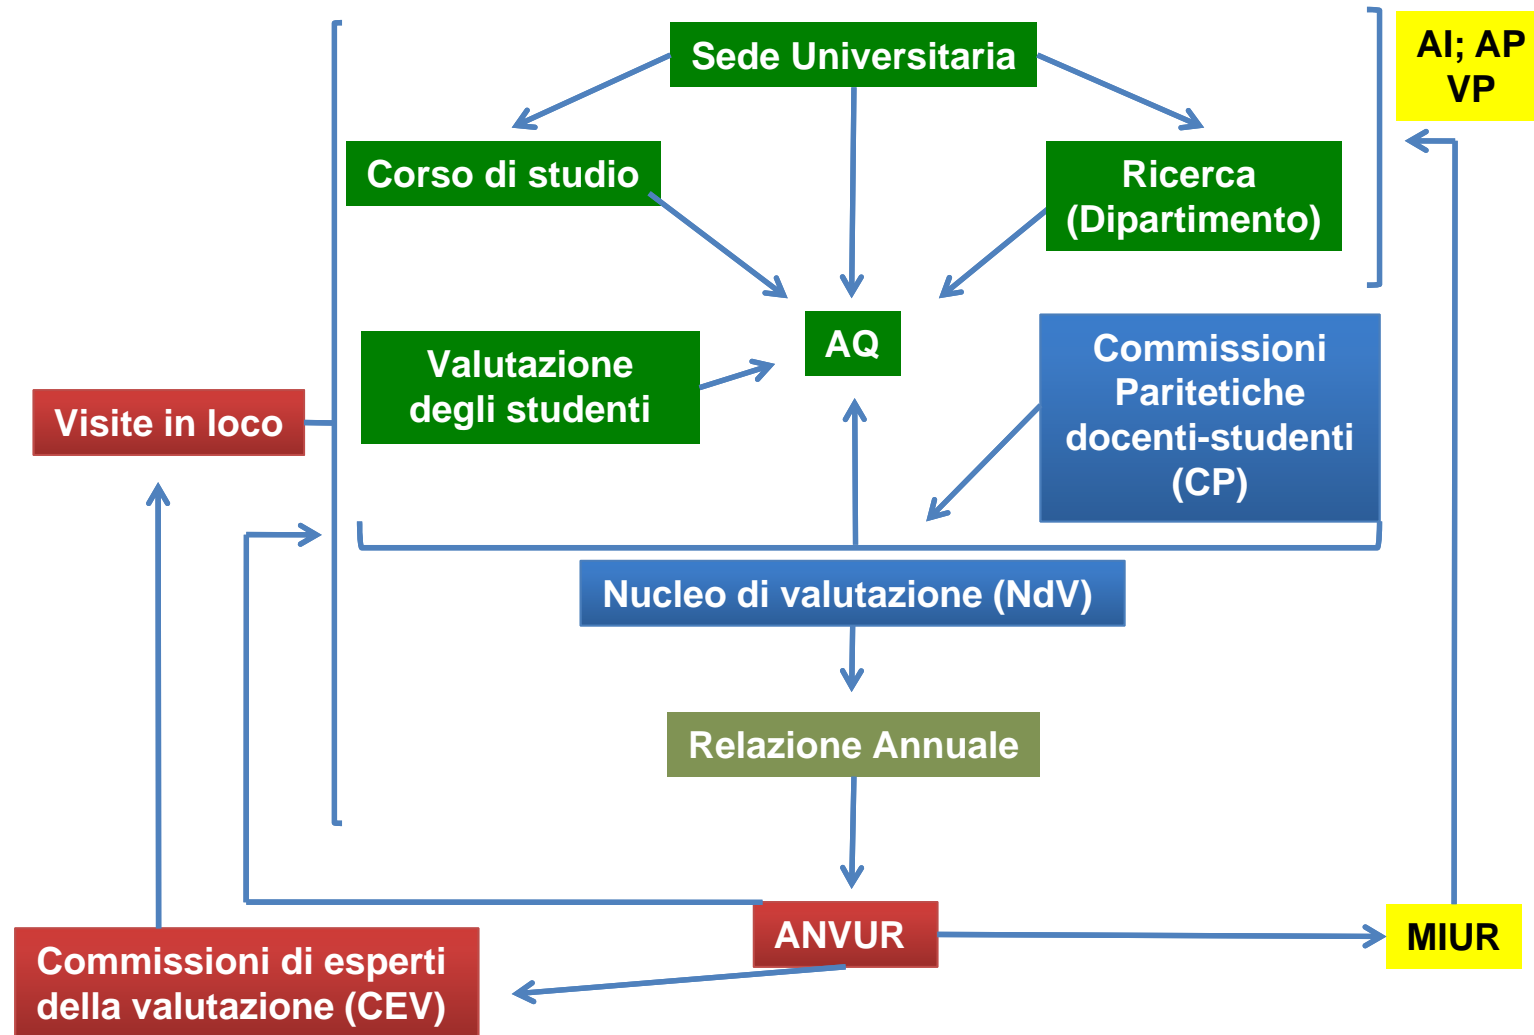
Sede Universitaria

AI; AP VP

Corso di studio

Ricerca (Dipartimento)

AQ

Valutazione degli studenti

Visite in loco

Commissioni Paritetiche docenti-studenti (CP)

Nucleo di valutazione (NdV)

Relazione Annuale

ANVUR

MIUR

Commissioni di esperti della valutazione (CEV)